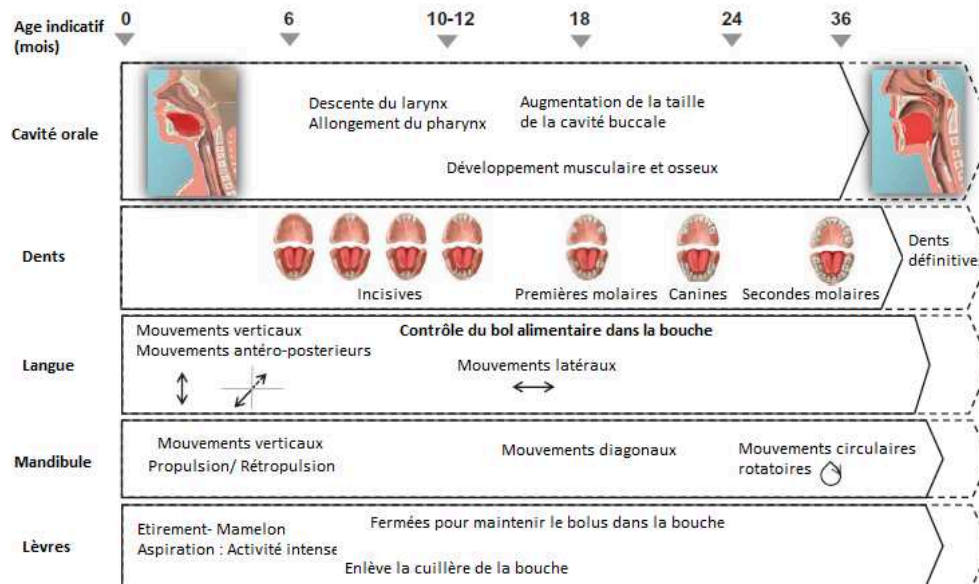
Age indicatif (mois)

0

6

10-12

18

24

36

Cavité orale

Descente du larynx
Allongement du pharynx

Augmentation de la taille de la cavité buccale

Développement musculaire et osseux

Dents

Incisives

Premières molaires

Canines

Secondes molaires

Dents définitive

Langue

Mouvements verticaux
Mouvements antéro-posterieurs

Contrôle du bol alimentaire dans la bouche

Mouvements latéraux

Mandibule

Mouvements verticaux
Propulsion/ Rétropulsion

Mouvements diagonaux

Mouvements circulaires rotatoires

Lèvres

Etirement- Mamelon
Aspiration : Activité intense

Fermées pour maintenir le bolus dans la bouche

Enlève la cuillère de la bouche